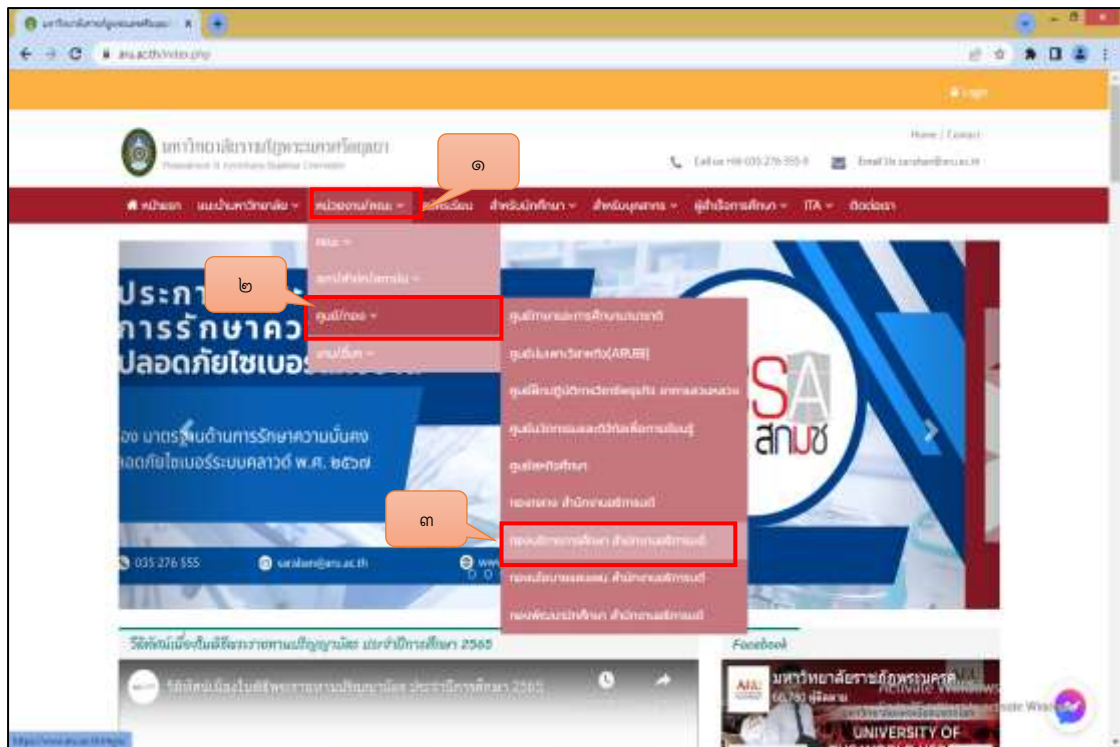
มหาวิทยาลัยราชภัฏพระนครศรีอยุธยา
aru.ac.th/index.php
Login
มหาวิทยาลัยราชภัฏพระนครศรีอยุธยา
Phranakhon Si Ayutthaya Rajabhat University
Home | Contact
Call us: +66 035 276 555-9
Email Us: saraban@aru.ac.th
๑
หน้าแรก
แนะนำมหาวิทยาลัย
หน่วยงาน/คณะ
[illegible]
สำหรับนักศึกษา
สำหรับบุคลากร
ผู้สำเร็จการศึกษา
ITA
ติดต่อเรา
คณะ
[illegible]
๒
ศูนย์/กอง
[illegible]
ศูนย์ภาษาและการศึกษานานาชาติ
ศูนย์ARUBI
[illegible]
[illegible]
ศูนย์สหกิจศึกษา
กองกลาง สำนักงานอธิการบดี
๓
กองบริหารงานบุคคล สำนักงานอธิการบดี
กองนโยบายและแผน สำนักงานอธิการบดี
กองพัฒนานักศึกษา สำนักงานอธิการบดี
ประกา
การรักษาคว
ปลอดภัยไซเบอร์
อง มาตรฐานด้านการรักษาความมั่นคง
ลอดภัยไซเบอร์ระบบคลาวด์ พ.ศ. ๒๕๖๗
035 276 555
saraban@aru.ac.th
SA
สกมช
วีดิทัศน์เนื่องในพิธีพระราชทานปริญญาบัตร ประจำปีการศึกษา 2565
วีดิทัศน์เนื่องในพิธีพระราชทานปริญญาบัตร ประจำปีการศึกษา 2565
Facebook
มหาวิทยาลัยราชภัฏพระนครศรี
66,790 ผู้ติดตาม
Activate Windows
UNIVERSITY OF